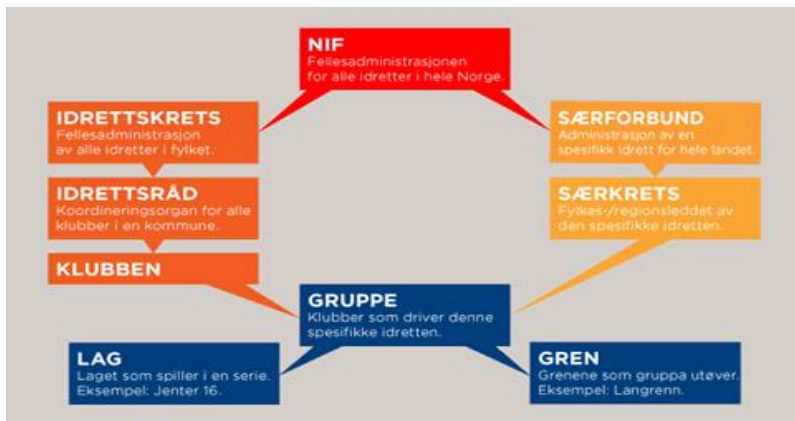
NIF
Fellesadministrasjonen for alle idretter i hele Norge.

IDRETTSKRETS
Fellesadministrasjon av alle idretter i fylket.

IDRETTSRÅD
Koordineringsorgan for alle klubber i en kommune.

KLUBBEN

SÆRFORBUND
Administrasjon av en spesifikk idrett for hele landet.

SÆRKRETS
Fylkes-/regionsleddet av den spesifikke idretten.

GRUPPE
Klubber som driver denne spesifikke idretten.

LAG
Laget som spiller i en serie.
Eksempel: Jenter 16.

GREN
Grenene som gruppa utøver.
Eksempel: Langrenn.